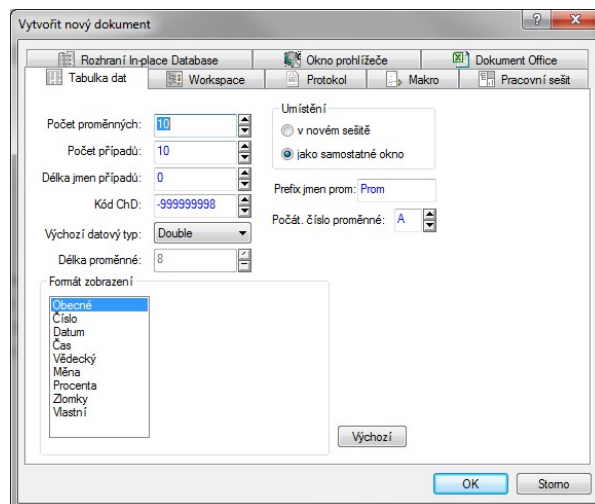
Vytvořit nový dokument

?

x

Rozhraní In-place Database

Okno prohlížeče

Dokument Office

Tabulka dat

Workspace

Protokol

Makro

Pracovní sešit

Počet proměnných: 10

Počet případů: 10

Délka jmen případů: 0

Kód ChD: -999999998

Výchozí datový typ: Double

Délka proměnné: 8

Umístění

v novém sešitě

jako samostatné okno

Prefix jmen prom: Prom

Počát. číslo proměnné: A

Formát zobrazení

Obecné
Číslo
Datum
Čas
Vědecký
Měna
Procenta
Zlomky
Vlastní

Výchozí

OK

Storno